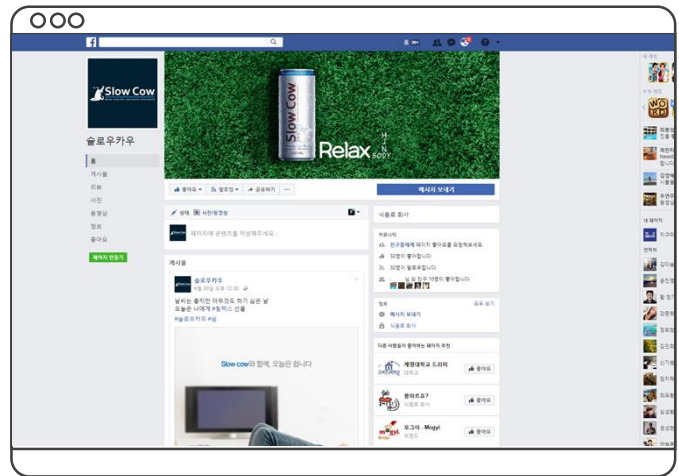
Slow Cow

슬로우카우

홈
게시물
리뷰
사진
동영상
정보
좋아요

페이지 만들기

Slow Cow

Relax

좋아요 팔로잉 공유하기 ...

메시지 보내기

상태 사진/동영상

페이지에 콘텐츠를 작성해주세요...

게시물

슬로우카우
9월 30일 오후 12:30

날씨는 좋지만 아무것도 하기 싫은 날
오늘은 나에게 #릴렉스 선물
#슬로우카우 #쉼

Slow cow와 함께, 오늘은 쉽니다

식음료 회사

커뮤니티
친구들에게 페이지 좋아요를 요청해보세요
32명이 좋아합니다
32명이 팔로우합니다
님 외 친구 10명이 좋아합니다

정보
모두 보기
메시지 보내기
식음료 회사

다른 사람들이 좋아하는 페이지 추천

계명대학교 드리머
대학교
좋아요

몽마르뜨7
식음료 회사
좋아요

모그아 · Mogyi
브랜드
좋아요

내 페이지
연락처